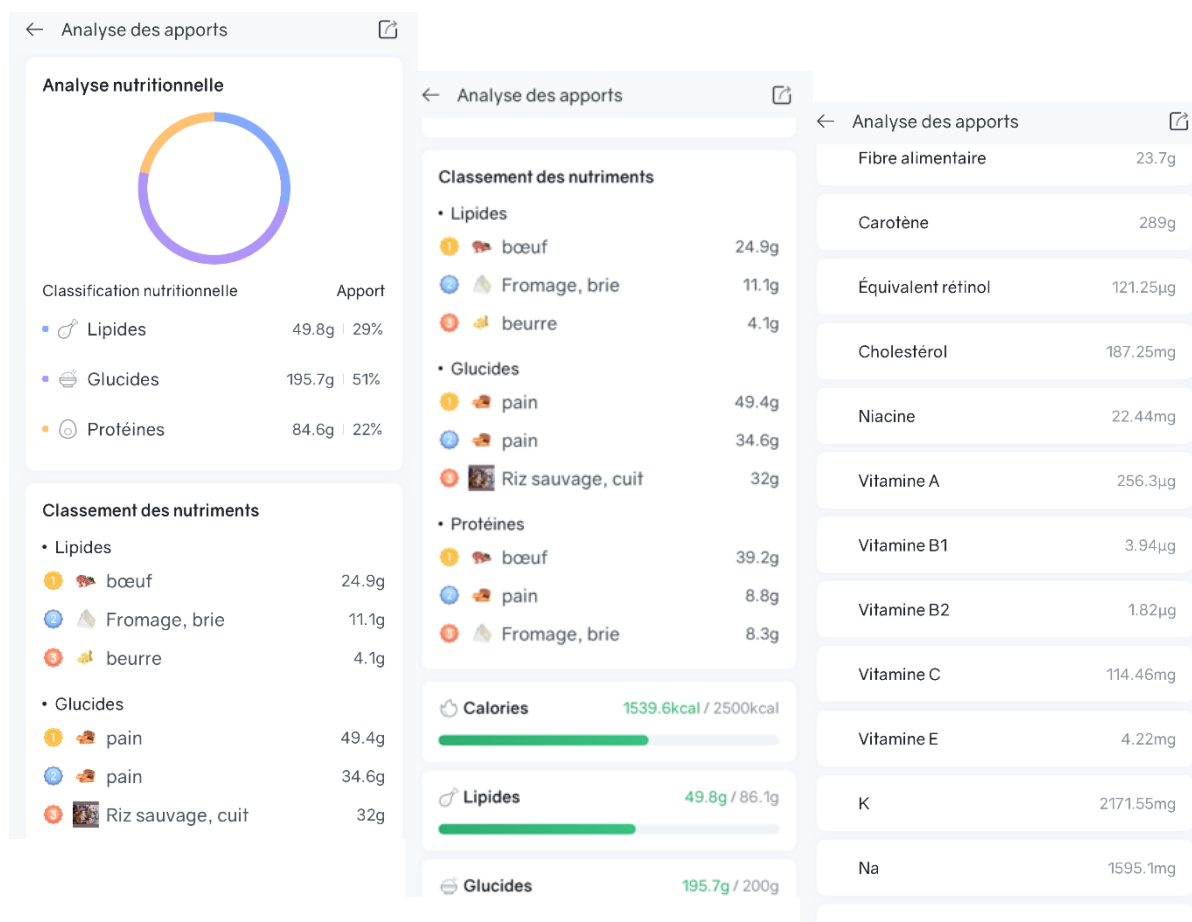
Analyse des apports

Analyse nutritionnelle

Classification nutritionnelle | Apport
Lipides 49.8g | 29%
Glucides 195.7g | 51%
Protéines 84.6g | 22%

Classement des nutriments
• Lipides
1 bœuf 24.9g
2 Fromage, brie 11.1g
3 beurre 4.1g
• Glucides
1 pain 49.4g
2 pain 34.6g
3 Riz sauvage, cuit 32g

Analyse des apports

Classement des nutriments
• Lipides
1 bœuf 24.9g
2 Fromage, brie 11.1g
3 beurre 4.1g
• Glucides
1 pain 49.4g
2 pain 34.6g
3 Riz sauvage, cuit 32g
• Protéines
1 bœuf 39.2g
2 pain 8.8g
3 Fromage, brie 8.3g

Calories 1539.6kcal / 2500kcal

Lipides 49.8g / 86.1g

Glucides 195.7g / 200g

Analyse des apports

Fibre alimentaire 23.7g
Carotène 289g
Équivalent rétinol 121.25μg
Cholestérol 187.25mg
Niacine 22.44mg
Vitamine A 256.3μg
Vitamine B1 3.94μg
Vitamine B2 1.82μg
Vitamine C 114.46mg
Vitamine E 4.22mg
K 2171.55mg
Na 1595.1mg